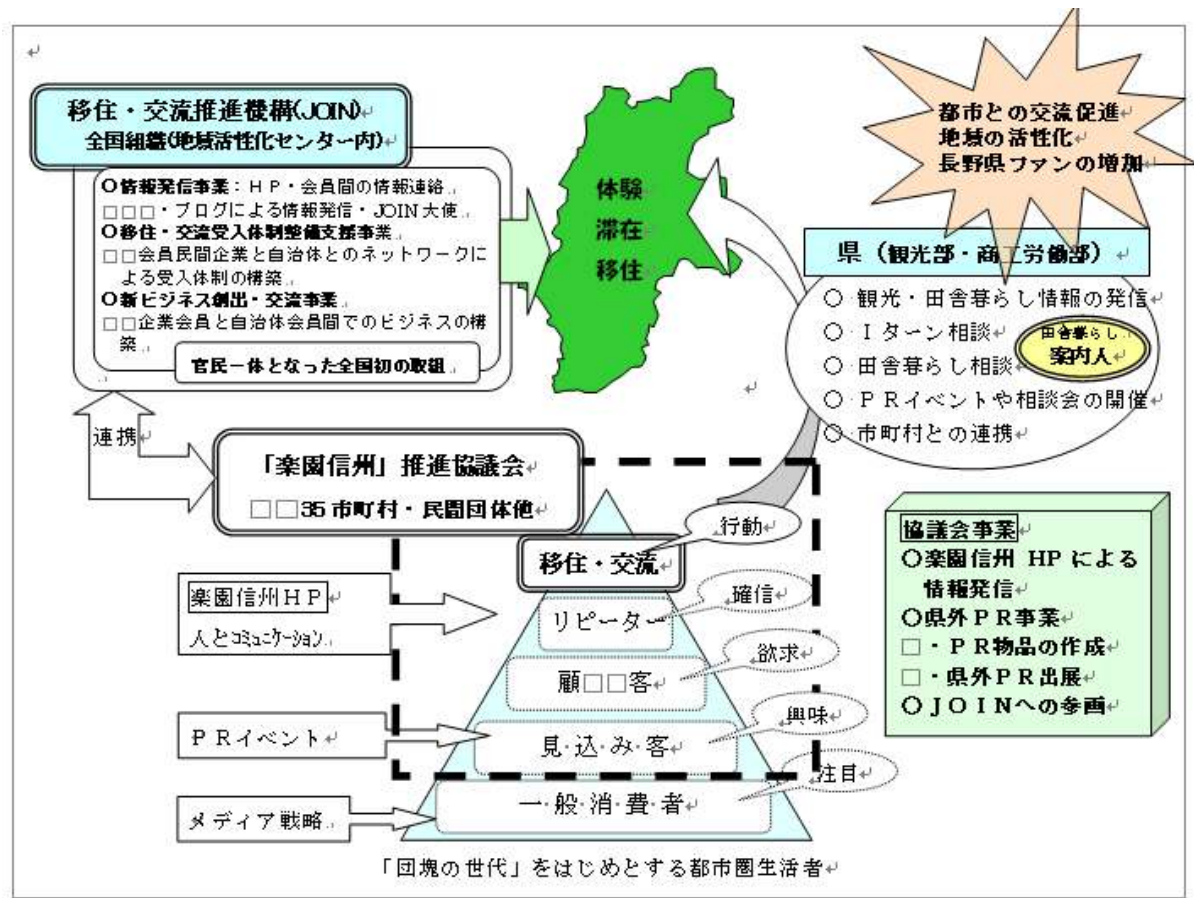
移住・交流推進機構(JOIN)
全国組織(地域活性化センター内)

○情報発信事業：ＨＰ・会員間の情報連絡
□□□・ブログによる情報発信・JOIN 大使
○移住・交流受入体制整備支援事業
□□会員民間企業と自治体とのネットワークによる受入体制の構築
○新ビジネス創出・交流事業
□□企業会員と自治体会員間でのビジネスの構築
官民一体となった全国初の取組

体験
滞在
移住

都市との交流促進
地域の活性化
長野県ファンの増加

県（観光部・商工労働部）
○ 観光・田舎暮らし情報の発信
○ Ｉターン相談
○ 田舎暮らし相談
田舎暮らし案内人
○ ＰＲイベントや相談会の開催
○ 市町村との連携

連携

「楽園信州」推進協議会
□□35 市町村・民間団体他

協議会事業
○楽園信州 HP による情報発信
○県外ＰＲ事業
□・ＰＲ物品の作成
□・県外ＰＲ出展
○ＪＯＩＮへの参画

楽園信州ＨＰ
人とコミュニケーション

ＰＲイベント

メディア戦略

移住・交流
行動
リピーター
確信
顧□□客
欲求
見込み客
興味
一般消費者
注目

「団塊の世代」をはじめとする都市圏生活者